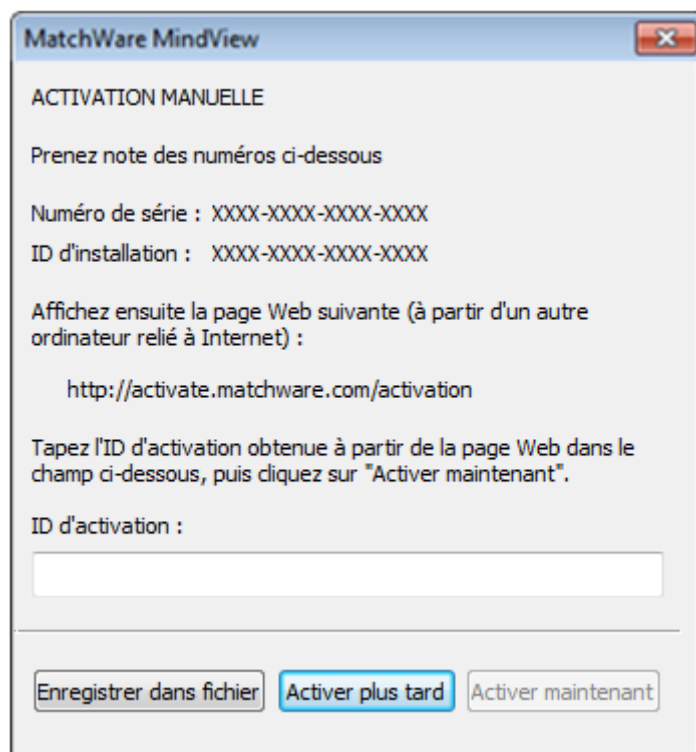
MatchWare MindView

ACTIVATION MANUELLE

Prenez note des numéros ci-dessous

Numéro de série : XXXX-XXXX-XXXX-XXXX

ID d'installation : XXXX-XXXX-XXXX-XXXX

Affichez ensuite la page Web suivante (à partir d'un autre ordinateur relié à Internet) :

http://activate.matchware.com/activation

Tapez l'ID d'activation obtenue à partir de la page Web dans le champ ci-dessous, puis cliquez sur "Activer maintenant".

ID d'activation :

Enregistrer dans fichier Activer plus tard Activer maintenant